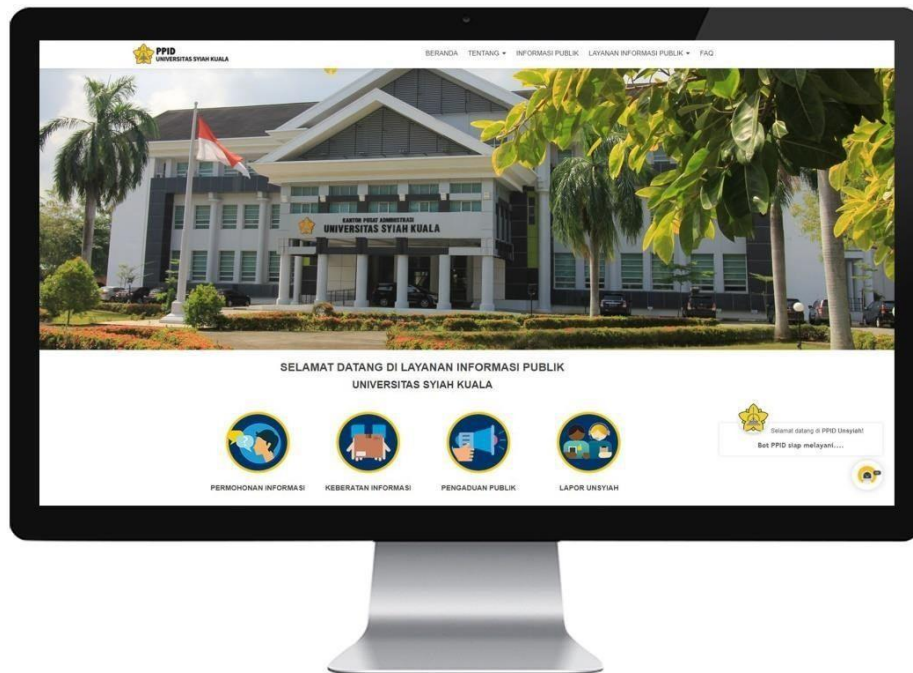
PPID
UNIVERSITAS SYIAH KUALA

BERANDA TENTANG ▾ INFORMASI PUBLIK LAYANAN INFORMASI PUBLIK ▾ FAQ

KANTOR PUSAT ADMINISTRASI
UNIVERSITAS SYIAH KUALA

SELAMAT DATANG DI LAYANAN INFORMASI PUBLIK
UNIVERSITAS SYIAH KUALA

PERMOHONAN INFORMASI
KEBERATAN INFORMASI
PENGADUAN PUBLIK
LAPOR UNSYIAH

Selamat datang di PPID Unsyiah!
Bot PPID siap melayani.....